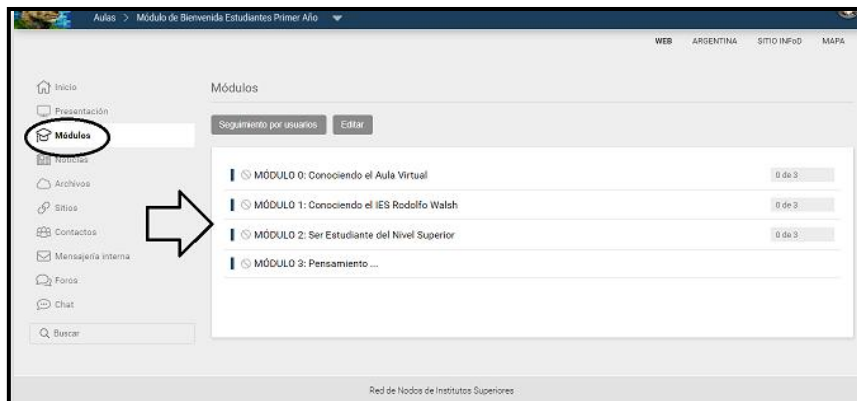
Aulas > Módulo de Bienvenida Estudiantes Primer Año

WEB ARGENTINA SITIO INFoD MAPA

Inicio
Presentación
Módulos
Noticias
Archivos
Sitios
Contactos
Mensajería interna
Foros
Chat
Buscar

Módulos

Seguimiento por usuarios Editar

MÓDULO 0: Conociendo el Aula Virtual 0 de 3
MÓDULO 1: Conociendo el IES Rodolfo Walsh 0 de 3
MÓDULO 2: Ser Estudiante del Nivel Superior 0 de 3
MÓDULO 3: Pensamiento ...

Red de Nodos de Institutos Superiores